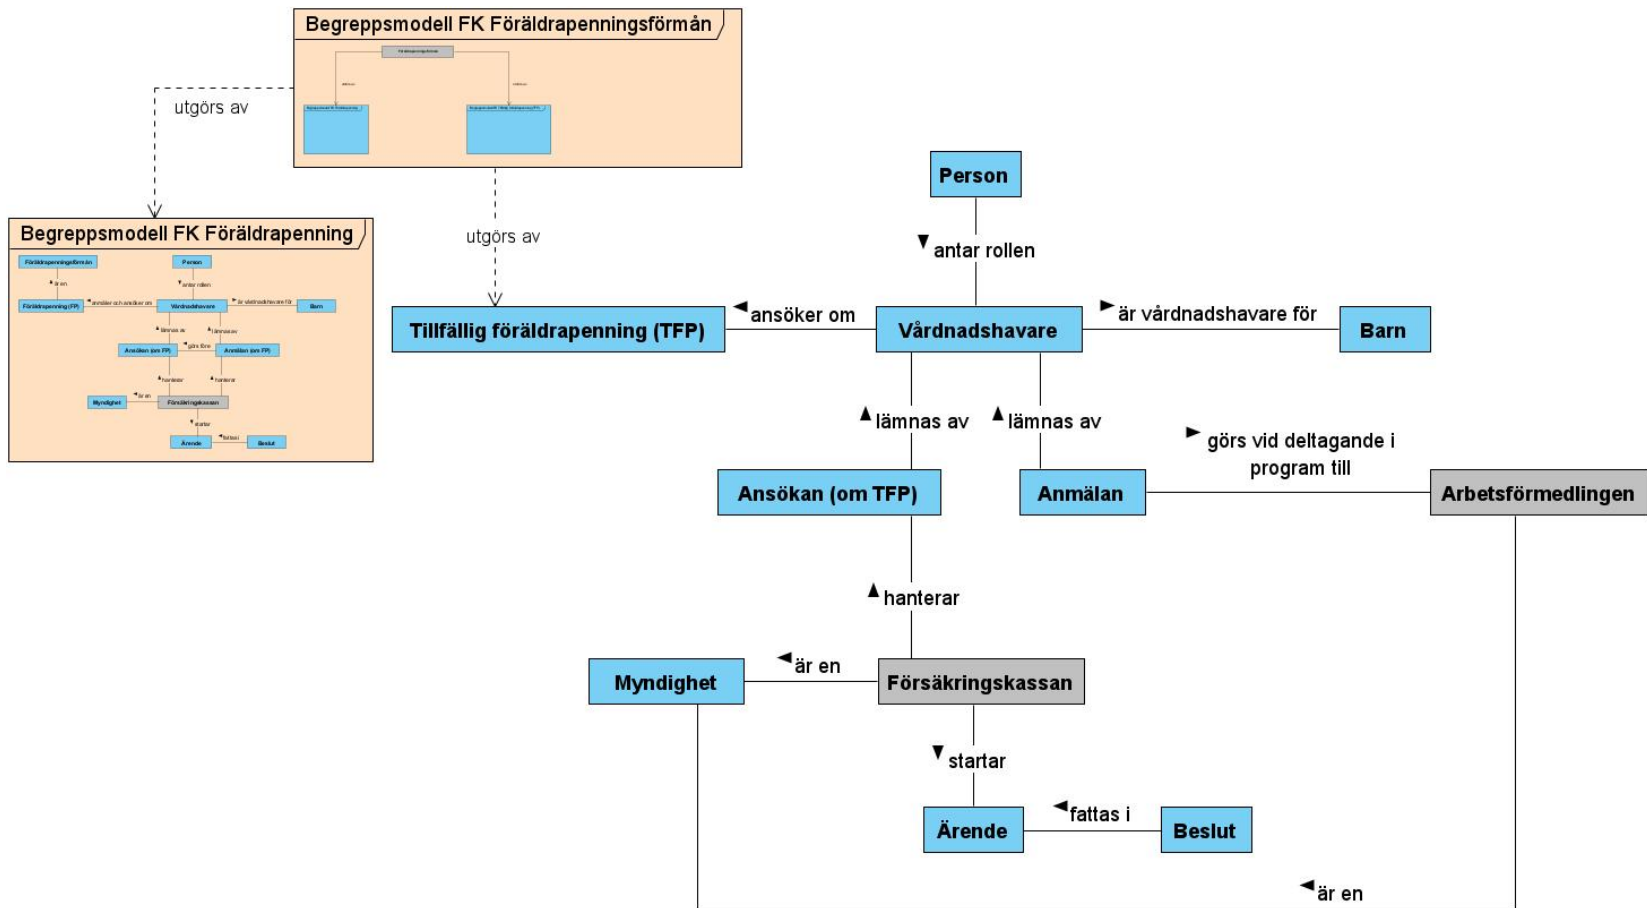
Begreppsmodell FK Föräldrapenningsförmån

utgörs av

Begreppsmodell FK Föräldrapenning

Föräldrapenningsförmån
Person
är en
antar rollen
Föräldrapenning (FP)
ansöker och ansöker om
Vårdnadshavare
är vårdnadshavare för
Barn
lämnas av
lämnas av
Ansökan (om FP)
görs före
Anmälan (om FP)
hanterar
hanterar
Myndighet
är en
Försäkringskassan
startar
Ärende
fattas i
Beslut

utgörs av

Person

antar rollen

Tillfällig föräldrapenning (TFP)

ansöker om

Vårdnadshavare

är vårdnadshavare för

Barn

lämnas av

lämnas av

görs vid deltagande i program till

Ansökan (om TFP)

Anmälan

Arbetsförmedlingen

hanterar

Myndighet

är en

Försäkringskassan

startar

Ärende

fattas i

Beslut

är en